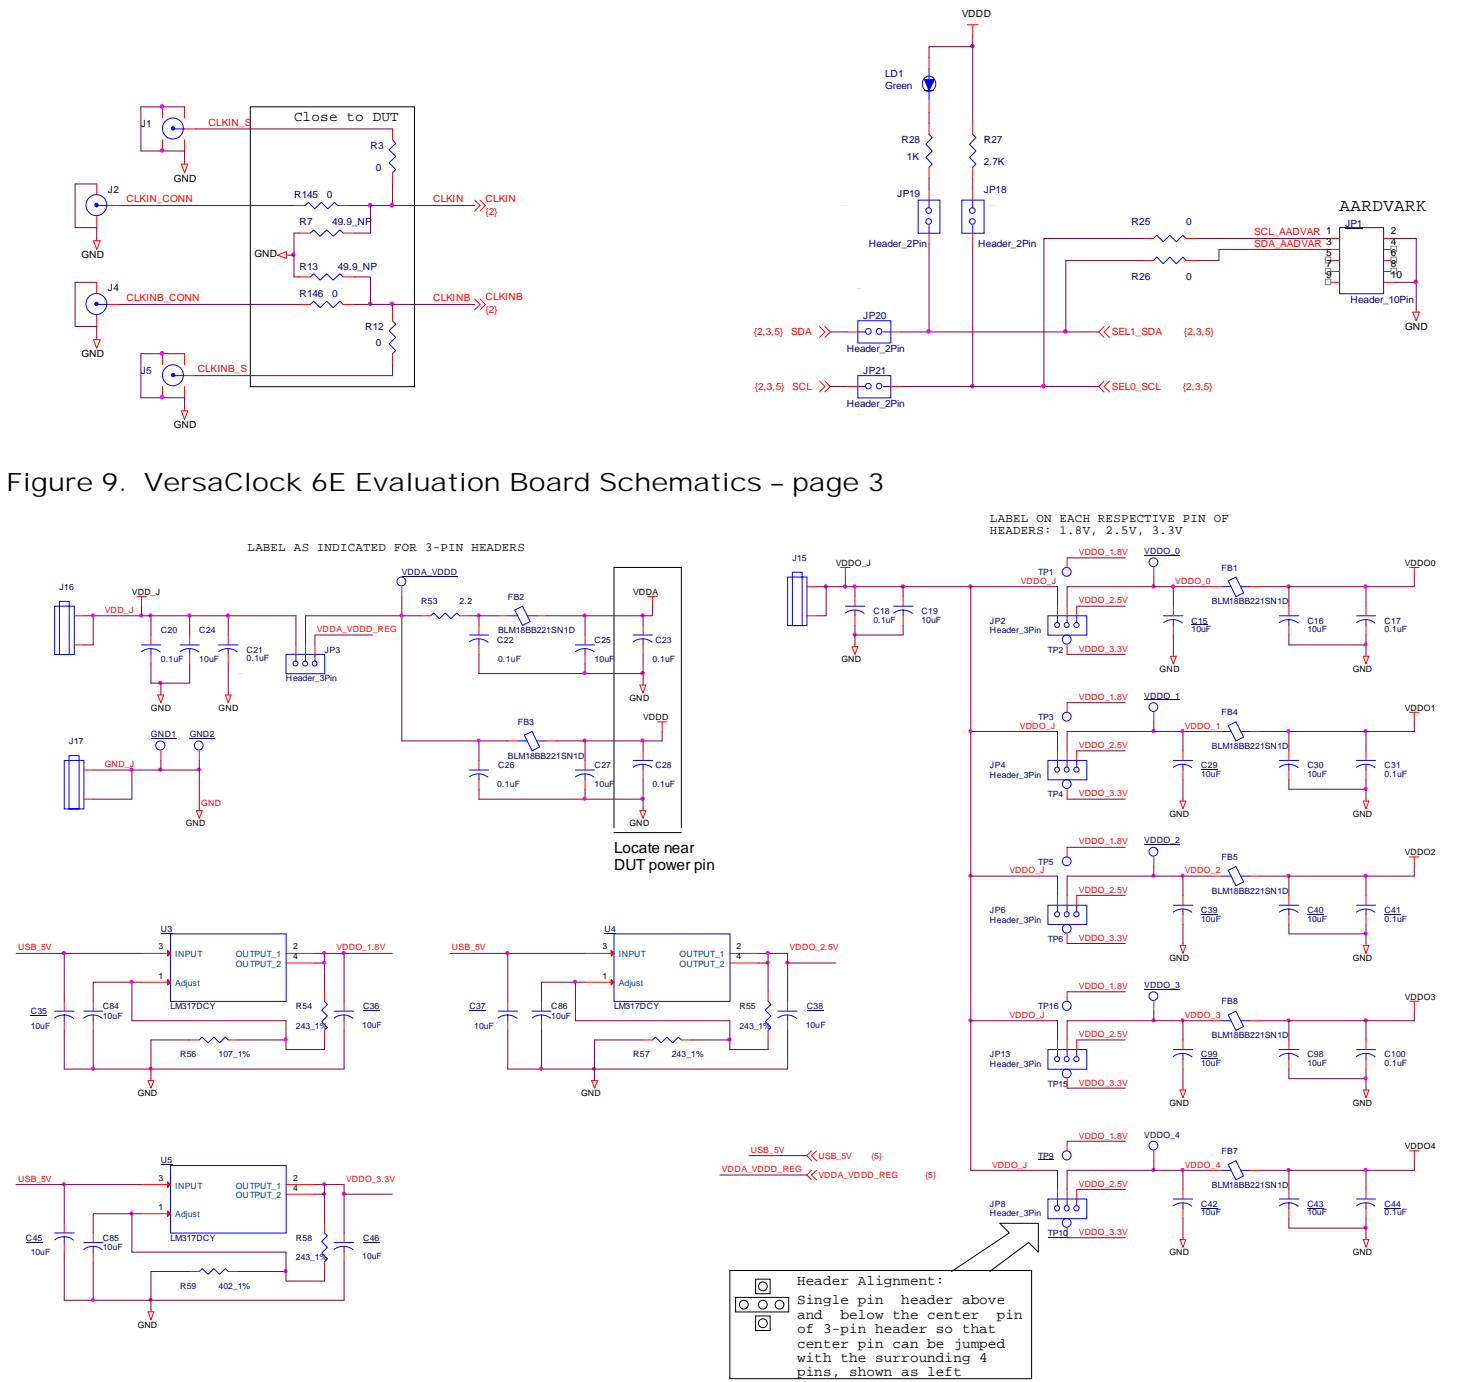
VDDD

LD1
Green

R28
1K

R27
2.7K

JP19

JP18

Header_2Pin

Header_2Pin

R25 0

R26 0

AARDVARK

JP1

SCL_AADVAR 1 2
SDA_AADVAR 3 4
5 6
7 8
9 10

Header_10Pin

GND

JP20

(2,3,5) SDA

Header_2Pin

SEL1_SDA (2,3,5)

JP21

(2,3,5) SCL

Header_2Pin

SEL0_SCL (2,3,5)

J1

CLKIN_S

Close to DUT

R3
0

GND

J2

CLKIN_CONN

R145 0

CLKIN

CLKIN
(2)

R7 49.9_NP

GND

GND

R13 49.9_NP

J4

CLKINB_CONN

R146 0

CLKINB

CLKINB
(2)

GND

R12
0

J5

CLKINB_S

GND

Figure 9. VersaClock 6E Evaluation Board Schematics – page 3

LABEL AS INDICATED FOR 3-PIN HEADERS

J16

VDD_J

VDD_J

C20 C24

0.1uF 10uF

C21
0.1uF

GND GND

VDDA_VDDD

VDDA_VDDD_REG

JP3

Header_3Pin

R53 2.2

FB2

BLM18BB221SN1D

C22
0.1uF

C25
10uF

VDDA

C23
0.1uF

GND

J17

GND1 GND2

GND_J

GND

GND

FB3

BLM18BB221SN1D

VDDD

C26
0.1uF

C27
10uF

C28
0.1uF

GND

Locate near
DUT power pin

LABEL ON EACH RESPECTIVE PIN OF
HEADERS: 1.8V, 2.5V, 3.3V

J15

VDDO_J

C18
0.1uF

C19
10uF

GND

VDDO_1.8V VDDO_0

TP1

VDDO_J

VDDO_0

FB1

VDDO0

BLM18BB221SN1D

VDDO_2.5V

JP2
Header_3Pin

C15
10uF

C16
10uF

C17
0.1uF

TP2 VDDO_3.3V

GND GND

VDDO_1.8V VDDO_1

TP3
VDDO_J

VDDO_1

FB4

VDDO1

BLM18BB221SN1D

VDDO_2.5V

JP4
Header_3Pin

C29
10uF

C30
10uF

C31
0.1uF

TP4 VDDO_3.3V

GND GND

VDDO_1.8V VDDO_2

TP5

VDDO_J

VDDO_2

FB5

VDDO2

BLM18BB221SN1D

VDDO_2.5V

JP6
Header_3Pin

C39
10uF

C40
10uF

C41
0.1uF

TP6 VDDO_3.3V

GND GND

VDDO_1.8V VDDO_3

TP16

VDDO_J

VDDO_3

FB8

VDDO3

BLM18BB221SN1D

VDDO_2.5V

JP13
Header_3Pin

C99
10uF

C98
10uF

C100
0.1uF

TP15 VDDO_3.3V

GND GND

VDDO_1.8V VDDO_4

TP9

VDDO_J

VDDO_4

FB7

VDDO4

BLM18BB221SN1D

VDDO_2.5V

JP8
Header_3Pin

C42
10uF

C43
10uF

C44
0.1uF

TP10 VDDO_3.3V

GND GND

U3

USB_5V

3 INPUT OUTPUT_1 2
OUTPUT_2 4

VDDO_1.8V

1 Adjust

LM317DCY

C35
10uF

C84
10uF

R54
243_1%

C36
10uF

R56 107_1%

GND

U4

USB_5V

3 INPUT OUTPUT_1 2
OUTPUT_2 4

VDDO_2.5V

1 Adjust

LM317DCY

C37
10uF

C86
10uF

R55
243_1%

C38
10uF

R57 243_1%

GND

USB_5V USB_5V (5)

VDDA_VDDD_REG VDDA_VDDD_REG (5)

U5

USB_5V

3 INPUT OUTPUT_1 2
OUTPUT_2 4

VDDO_3.3V

1 Adjust

LM317DCY

C45
10uF

C85
10uF

R58
243_1%

C46
10uF

R59 402_1%

GND

Header Alignment:
Single pin header above and below the center pin of 3-pin header so that center pin can be jumped with the surrounding 4 pins, shown as left